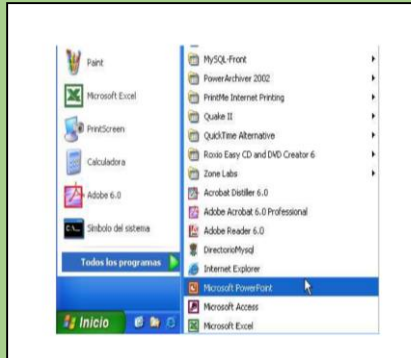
Paint
Microsoft Excel
PrintScreen
Calculadora
Adobe 6.0
Símbolo del sistema
Todos los programas
Inicio

MySQL-Front
PowerArchiver 2002
PrintMe Internet Printing
Quake II
QuickTime Alternative
Roxio Easy CD and DVD Creator 6
Zone Labs
Acrobat Distiller 6.0
Adobe Acrobat 6.0 Professional
Adobe Reader 6.0
DirectorioMysql
Internet Explorer
Microsoft PowerPoint
Microsoft Access
Microsoft Excel